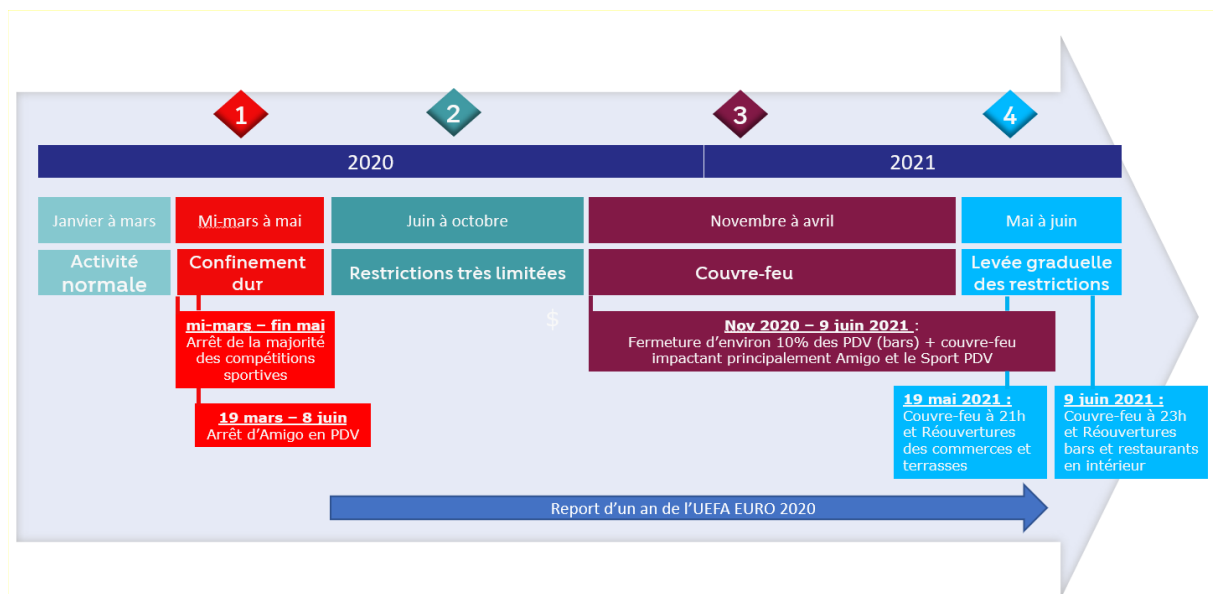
1

2

3

4

2020

2021

Janvier à mars

Activité normale

Mi-mars à mai

Confinement dur

Juin à octobre

Restrictions très limitées

Novembre à avril

Couvre-feu

Mai à juin

Levée graduelle des restrictions

mi-mars – fin mai
Arrêt de la majorité des compétitions sportives

19 mars – 8 juin
Arrêt d'Amigo en PDV

$

Nov 2020 – 9 juin 2021 :
Fermeture d'environ 10% des PDV (bars) + couvre-feu impactant principalement Amigo et le Sport PDV

19 mai 2021 :
Couvre-feu à 21h et Réouvertures des commerces et terrasses

9 juin 2021 :
Couvre-feu à 23h et Réouvertures bars et restaurants en intérieur

Report d'un an de l'UEFA EURO 2020